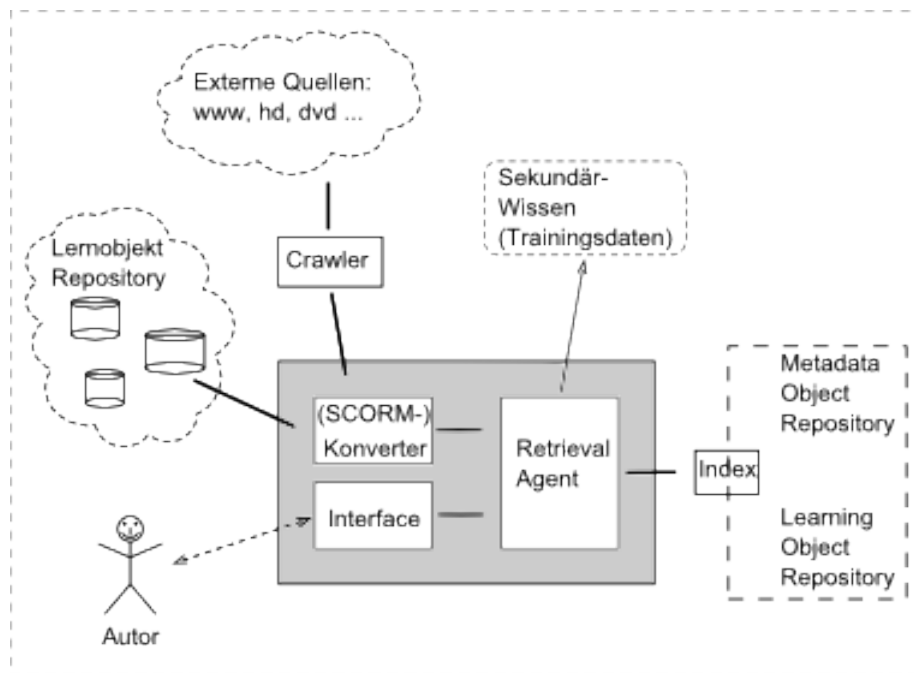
Externe Quellen:
www, hd, dvd ...

Sekundär-
Wissen
(Trainingsdaten)

Lernobjekt
Repository

Crawler

(SCORM-)
Konverter

Retrieval
Agent

Interface

Index

Metadata
Object
Repository

Learning
Object
Repository

Autor